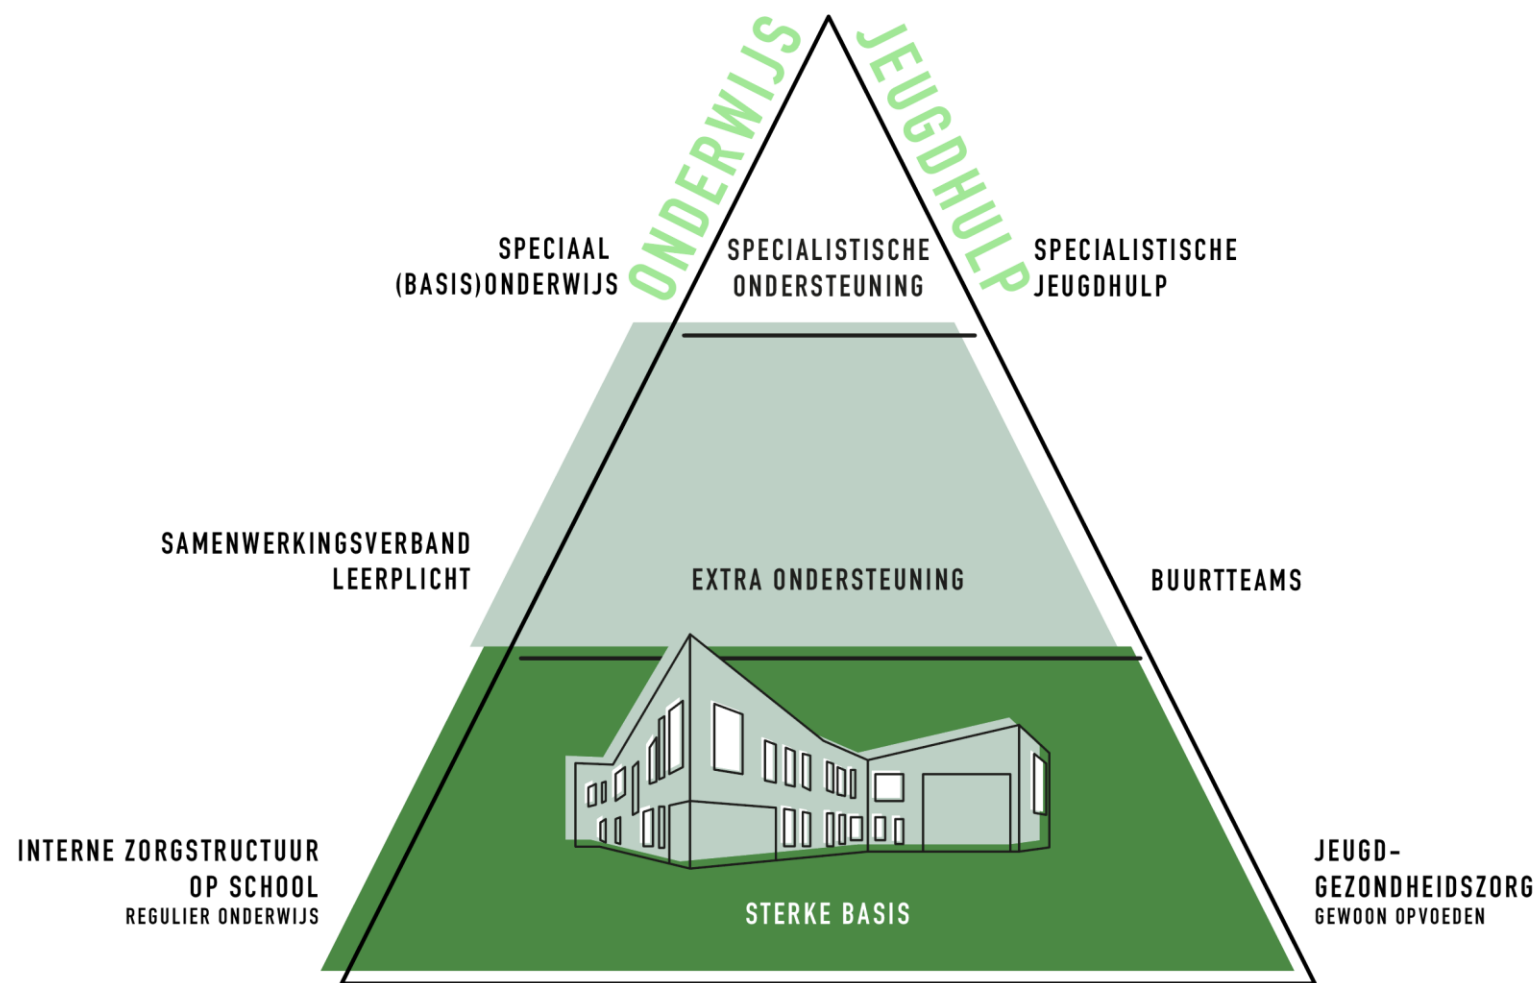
ONDERWIJS

JEUGDHULP

SPECIAAL (BASIS)ONDERWIJS

SPECIALISTISCHE ONDERSTEUNING

SPECIALISTISCHE JEUGDHULP

SAMENWERKINGSVERBAND LEERPLICHT

EXTRA ONDERSTEUNING

BUURTTEAMS

INTERNE ZORGSTRUCTUUR OP SCHOOL
REGULIER ONDERWIJS

STERKE BASIS

JEUGD-GEZONDHEIDSZORG
GEWOON OPVOEDEN